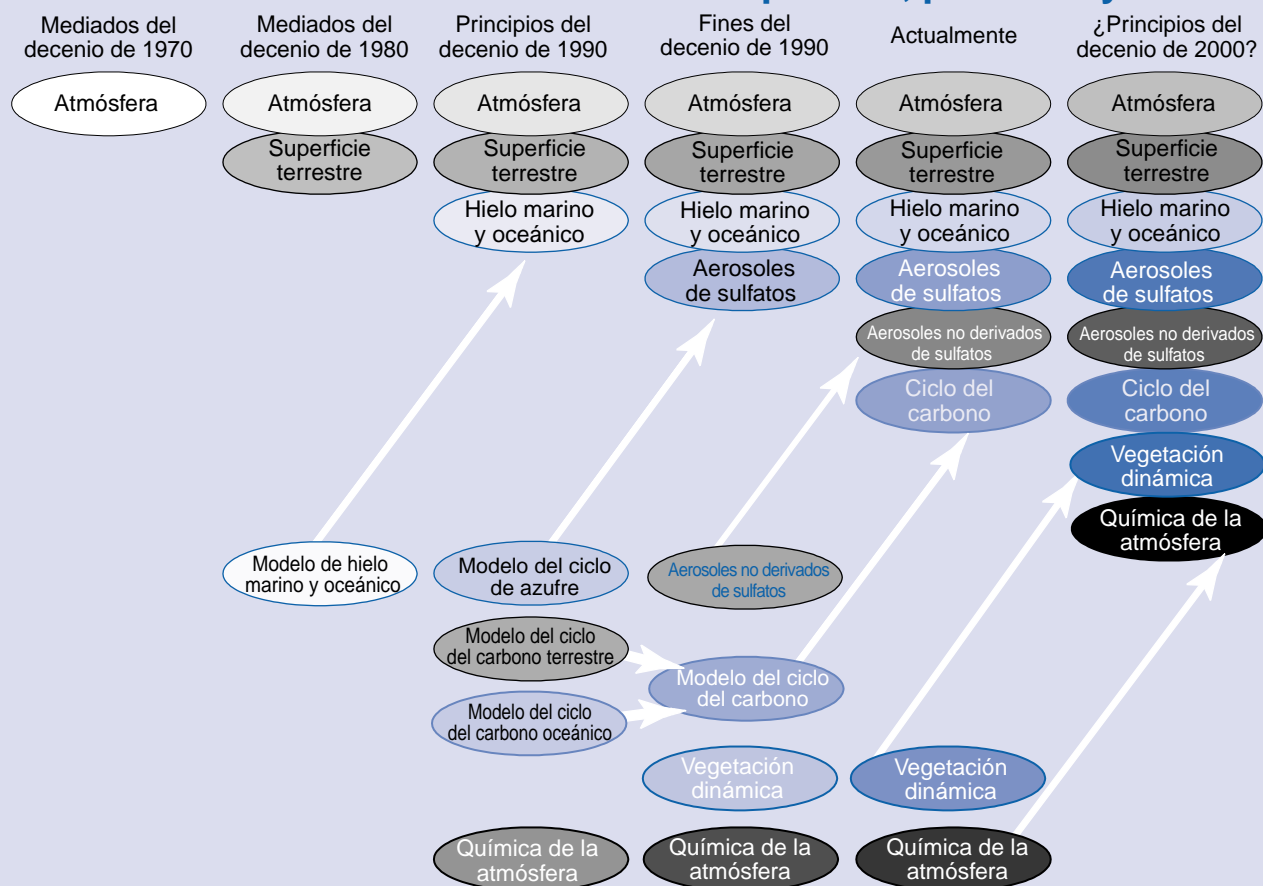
Mediados del decenio de 1970

Atmósfera

Mediados del decenio de 1980

Atmósfera

Superficie terrestre

Modelo de hielo marino y oceánico

Principios del decenio de 1990

Atmósfera

Superficie terrestre

Hielo marino y oceánico

Modelo del ciclo de azufre

Modelo del ciclo del carbono terrestre

Modelo del ciclo del carbono oceánico

Química de la atmósfera

Fines del decenio de 1990

Atmósfera

Superficie terrestre

Hielo marino y oceánico

Aerosoles de sulfatos

Aerosoles no derivados de sulfatos

Modelo del ciclo del carbono

Vegetación dinámica

Química de la atmósfera

Actualmente

Atmósfera

Superficie terrestre

Hielo marino y oceánico

Aerosoles de sulfatos

Aerosoles no derivados de sulfatos

Ciclo del carbono

Vegetación dinámica

Química de la atmósfera

¿Principios del decenio de 2000?

Atmósfera

Superficie terrestre

Hielo marino y oceánico

Aerosoles de sulfatos

Aerosoles no derivados de sulfatos

Ciclo del carbono

Vegetación dinámica

Química de la atmósfera